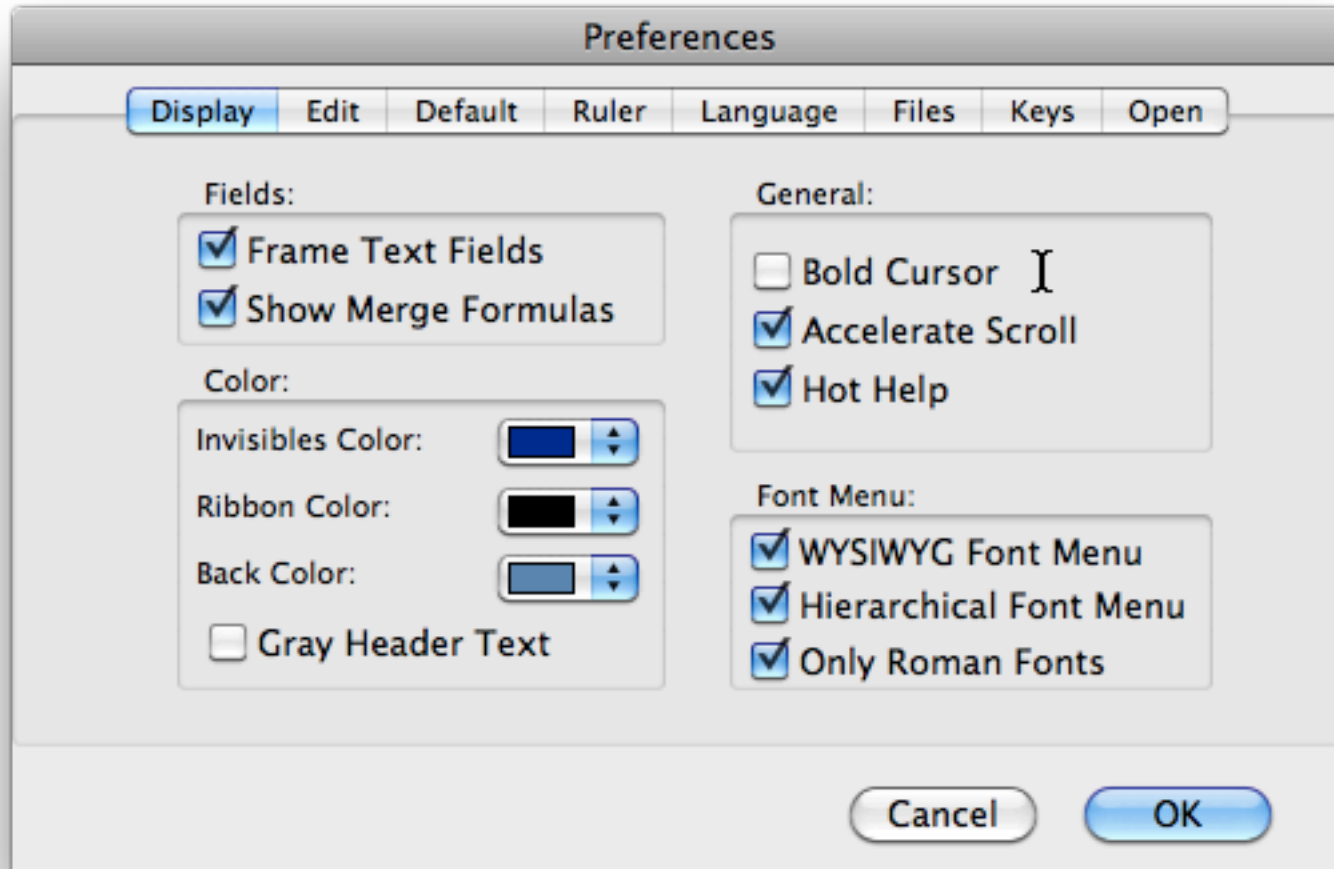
Preferences

Display | Edit | Default | Ruler | Language | Files | Keys | Open

Fields:
Frame Text Fields
Show Merge Formulas

Color:
Invisibles Color:
Ribbon Color:
Back Color:
Gray Header Text

General:
Bold Cursor
Accelerate Scroll
Hot Help

Font Menu:
WYSIWYG Font Menu
Hierarchical Font Menu
Only Roman Fonts

Cancel
OK